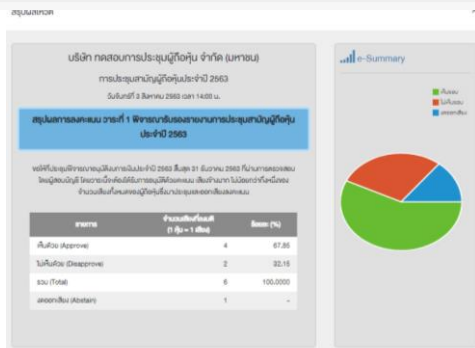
สรุปผลโหวต

บริษัท ทดสอบการประชุมผู้ถือหุ้น จำกัด (มหาชน)

การประชุมสามัญผู้ถือหุ้นประจำปี 2563

วันจันทร์ที่ 3 สิงหาคม 2563 เวลา 14:00 น.

สรุปผลการลงคะแนน วาระที่ 1 พิจารณารับรองรายงานการประชุมสามัญผู้ถือหุ้นประจำปี 2563

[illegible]

| รายการ | จำนวนเสียงที่ลงมติ (1 หุ้น = 1 เสียง) | ร้อยละ (%) |
|---|---|---|
| เห็นด้วย (Approve) | 4 | 67.85 |
| ไม่เห็นด้วย (Disapprove) | 2 | 32.15 |
| รวม (Total) | 6 | 100.0000 |
| งดออกเสียง (Abstain) | 1 | - |

e-Summary

เห็นด้วย
ไม่เห็นด้วย
งดออกเสียง